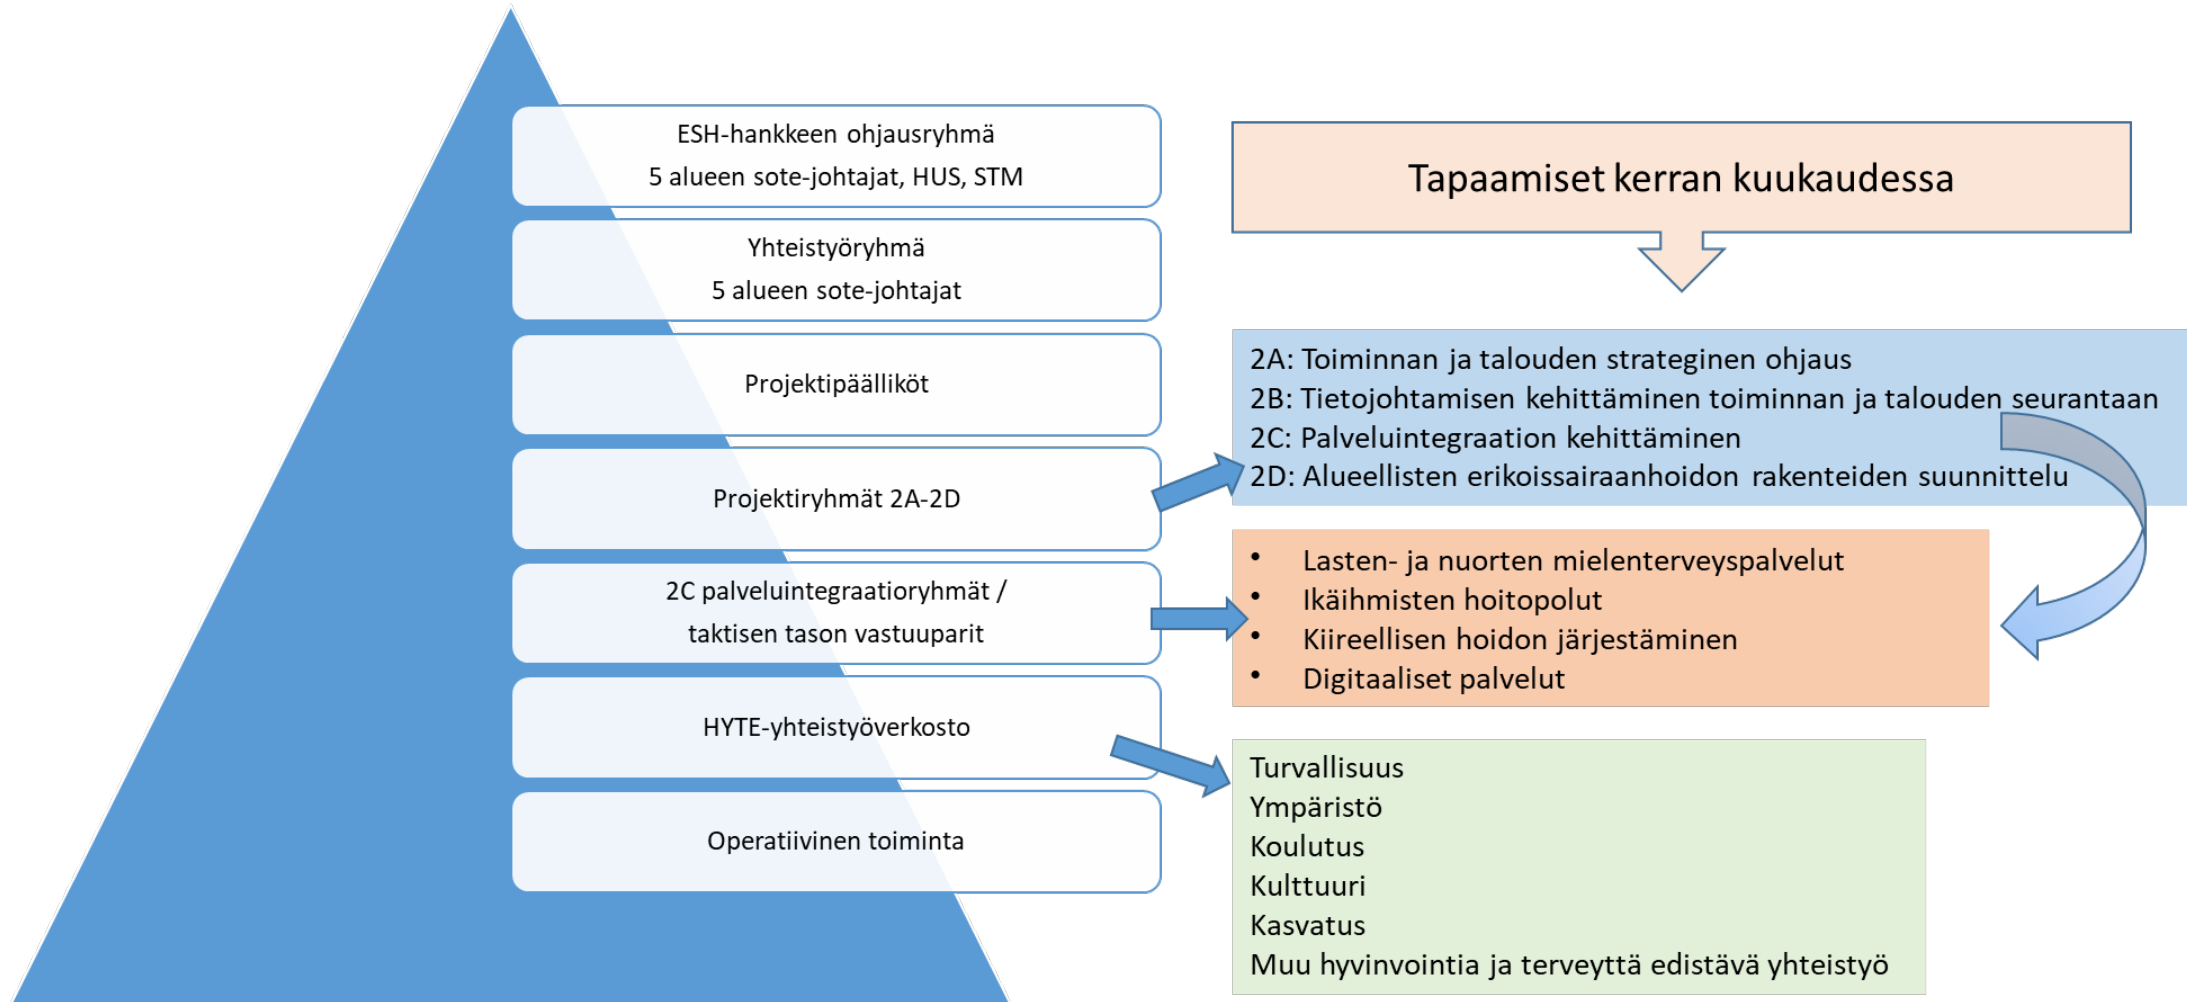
ESH-hankkeen ohjausryhmä
5 alueen sote-johtajat, HUS, STM

Yhteistyöryhmä
5 alueen sote-johtajat

Projektipäälliköt

Projektiryhmät 2A-2D

2C palveluintegraatioryhmät / taktisen tason vastuuparit

HYTE-yhteistyöverkosto

Operatiivinen toiminta

Tapaamiset kerran kuukaudessa

2A: Toiminnan ja talouden strateginen ohjaus
2B: Tietojohtamisen kehittäminen toiminnan ja talouden seurantaan
2C: Palveluintegraation kehittäminen
2D: Alueellisten erikoissairaanhoidon rakenteiden suunnittelu

- Lasten- ja nuorten mielenterveyspalvelut
- Ikäihmisten hoitopolut
- Kiireellisen hoidon järjestäminen
- Digitaaliset palvelut

Turvallisuus
Ympäristö
Koulutus
Kulttuuri
Kasvatus
Muu hyvinvointia ja terveyttä edistävä yhteistyö